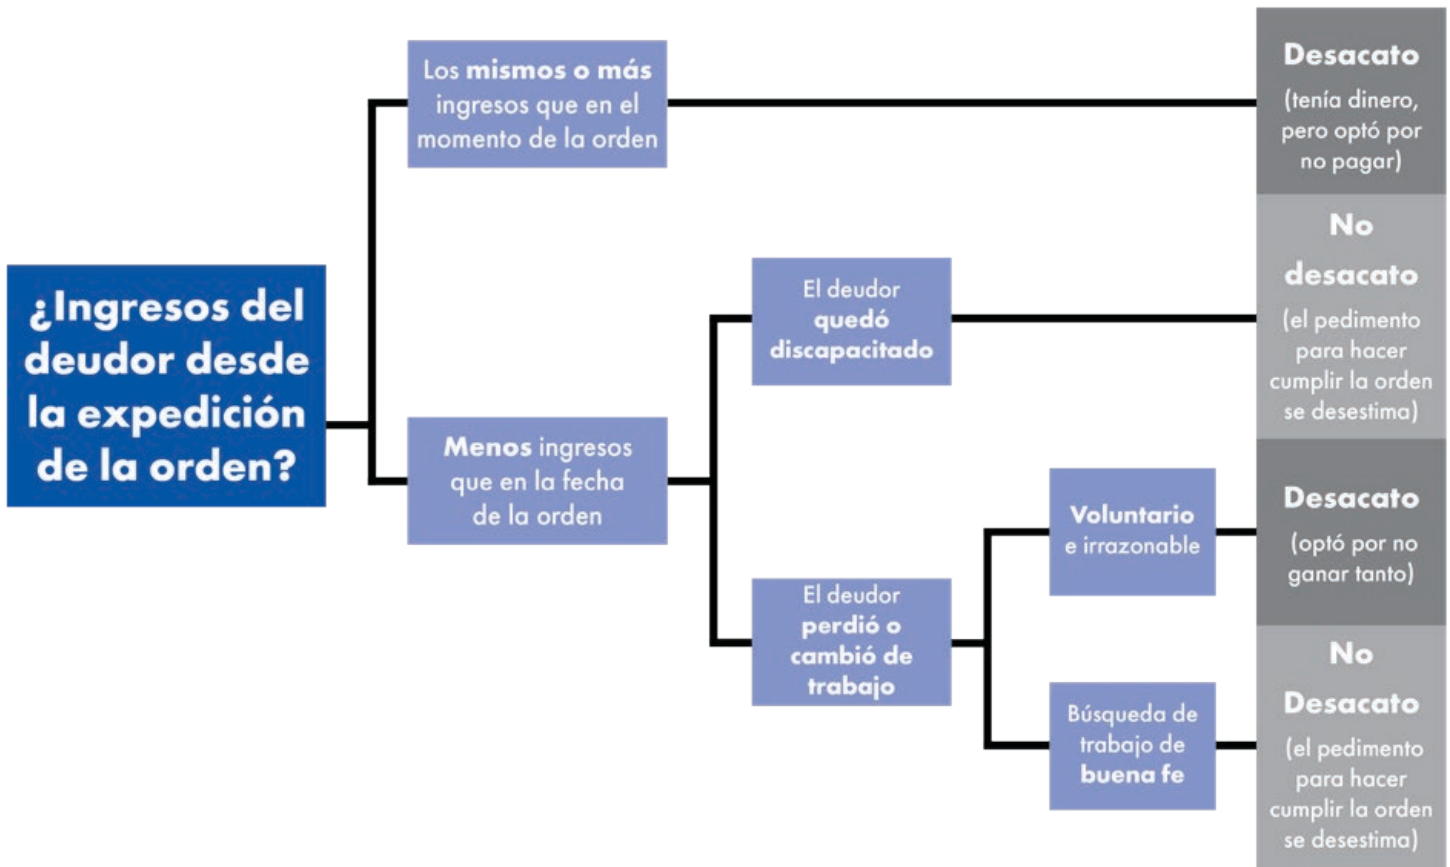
¿Ingresos del deudor desde la expedición de la orden?

Los mismos o más ingresos que en el momento de la orden

Desacato (tenía dinero, pero optó por no pagar)

Menos ingresos que en la fecha de la orden

El deudor quedó discapacitado

No desacato (el pedimento para hacer cumplir la orden se desestima)

El deudor perdió o cambió de trabajo

Voluntario e irrazonable

Desacato (optó por no ganar tanto)

Búsqueda de trabajo de buena fe

No Desacato (el pedimento para hacer cumplir la orden se desestima)